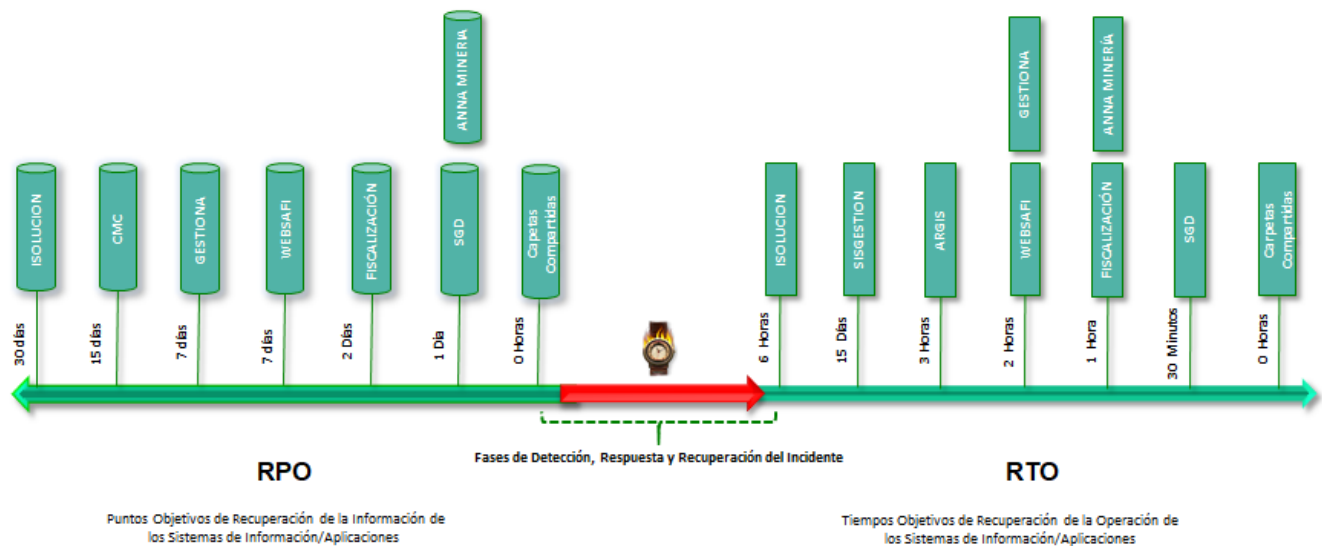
ANNA MINERIA

ISOLUCION
CMC
GESTIONA
WEBSAFI
FISCALIZACIÓN
SGD
Carpetas Compartidas

30 días
15 días
7 días
7 días
2 Días
1 Día
0 Horas

GESTIONA
ANNA MINERÍA

ISOLUCION
SISGESTION
ARGIS
WEBSAFI
FISCALIZACIÓN
SGD
Carpetas Compartidas

6 Horas
15 Días
3 Horas
2 Horas
1 Hora
30 Minutos
0 Horas

Fases de Detección, Respuesta y Recuperación del Incidente

RPO

Puntos Objetivos de Recuperación de la Información de los Sistemas de Información/Aplicaciones

RTO

Tiempos Objetivos de Recuperación de la Operación de los Sistemas de Información/Aplicaciones